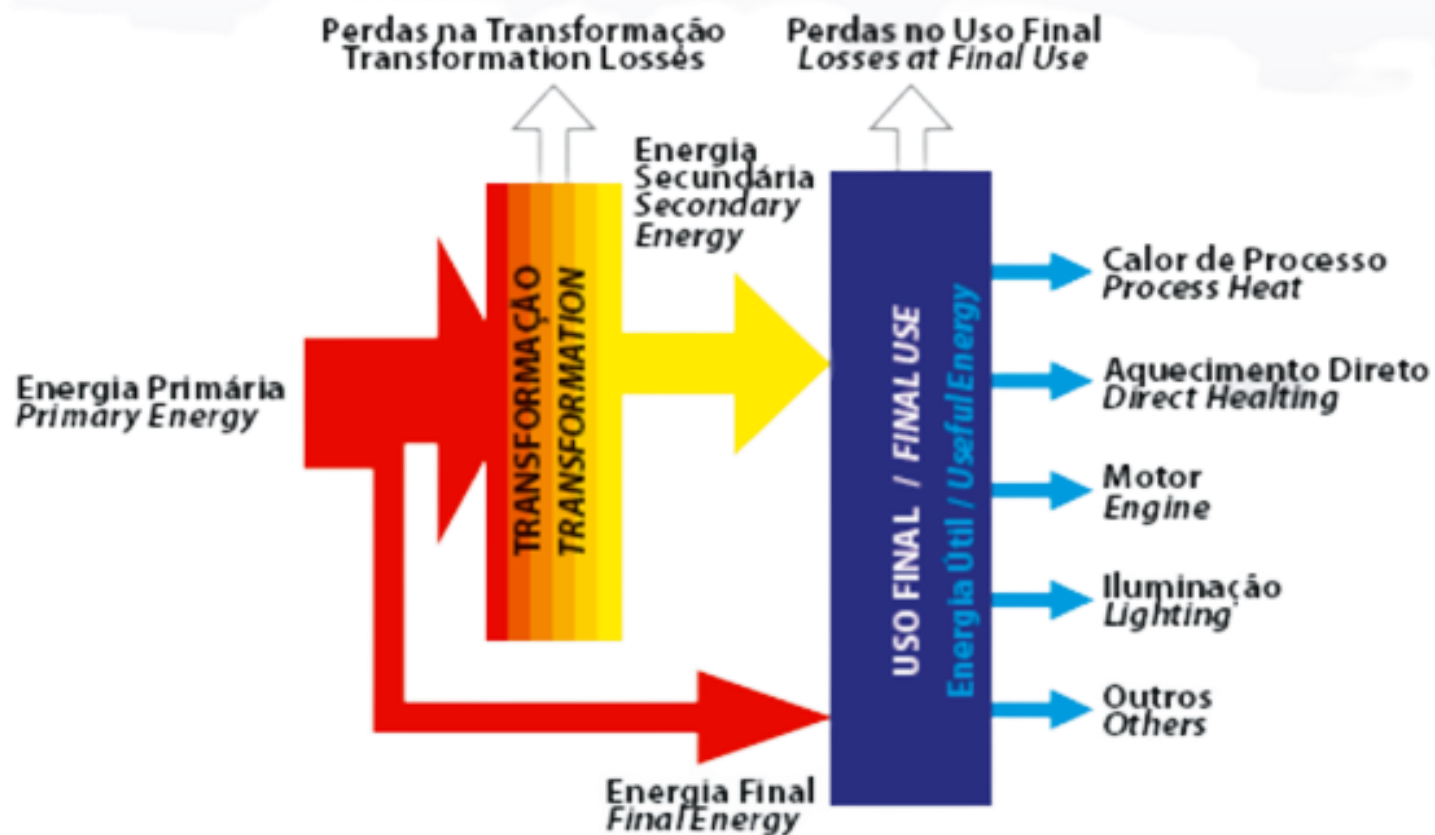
Perdas na Transformação
Transformation Losses

Perdas no Uso Final
Losses at Final Use

Energia Secundária
Secondary Energy

TRANSFORMAÇÃO
TRANSFORMATION

Energia Primária
Primary Energy

USO FINAL / FINAL USE
Energia Útil / Useful Energy

Calor de Processo
Process Heat

Aquecimento Direto
Direct Healting

Motor
Engine

Iluminação
Lighting

Outros
Others

Energia Final
Final Energy